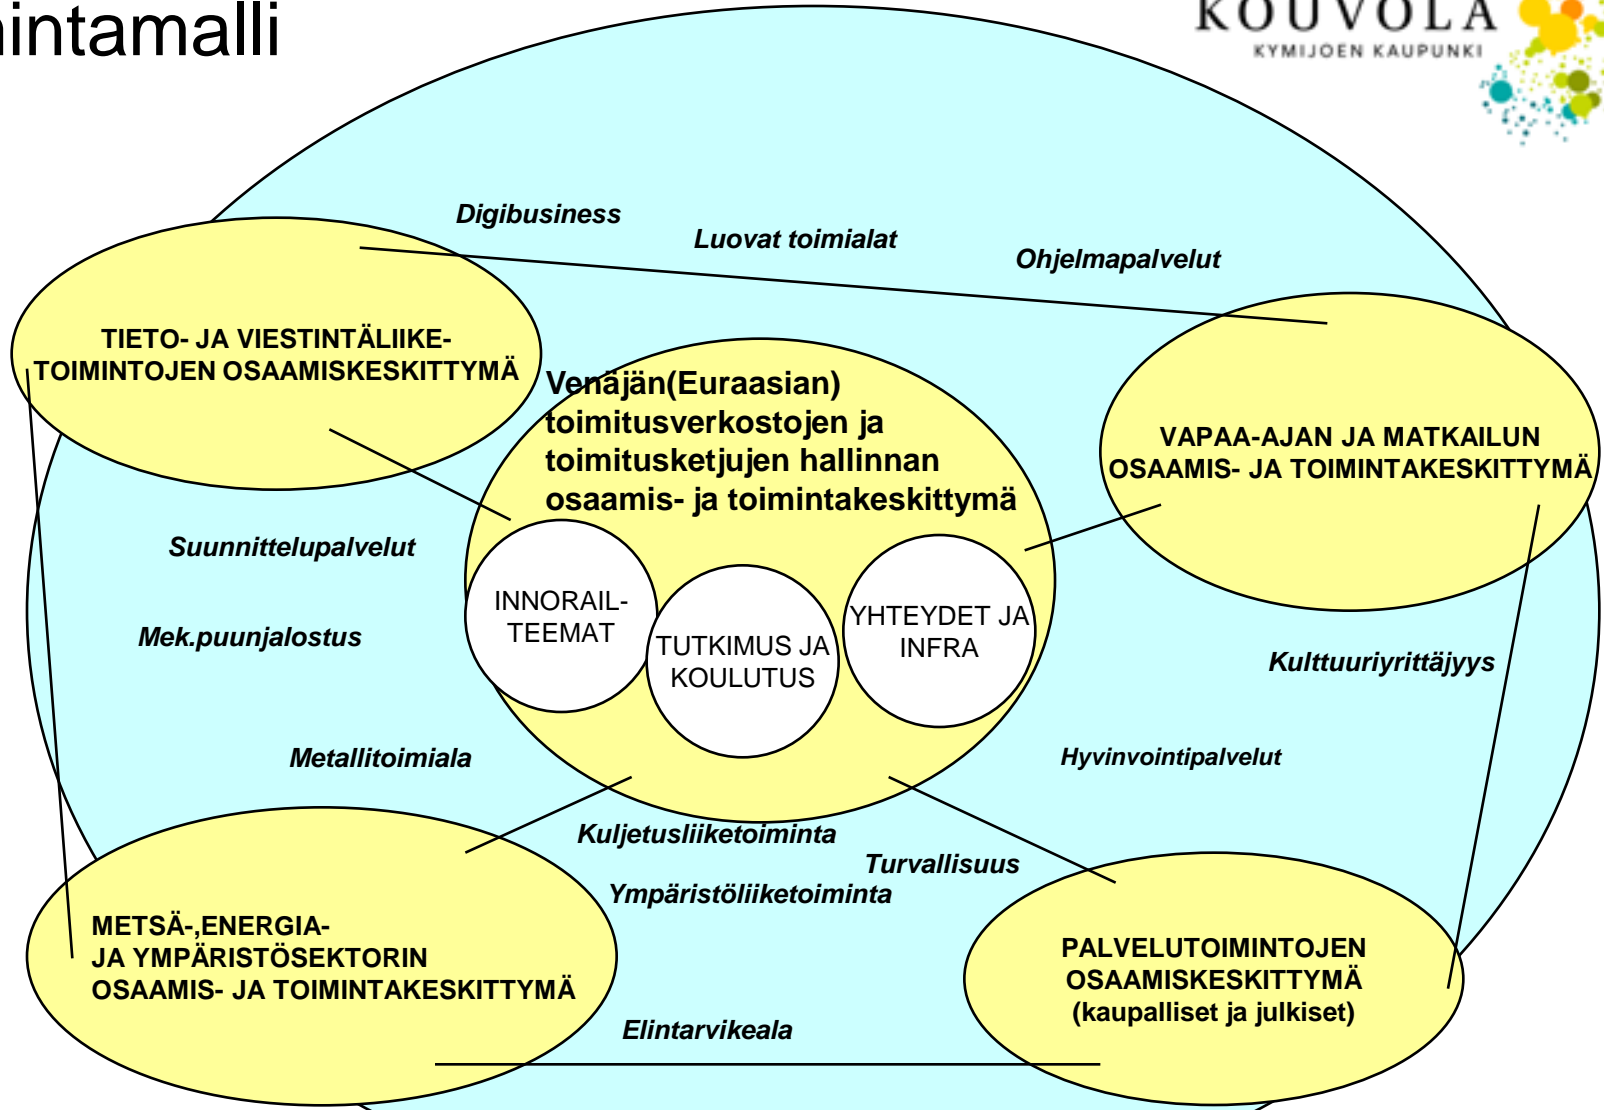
intamalli

KOUVOLA
KYMIJOEN KAUPUNKI

Digibusiness

Luovat toimialat

Ohjelmapalvelut

TIETO- JA VIESTINTÄLIIKETOIMINTOJEN OSAAMISKESKITTYMÄ

Venäjän(Euraasian) toimitusverkostojen ja toimitusketjujen hallinnan osaamis- ja toimintakeskittymä

VAPAA-AJAN JA MATKAILUN OSAAMIS- JA TOIMINTAKESKITTYMÄ

Suunnittelupalvelut

INNORAIL-TEEMAT

TUTKIMUS JA KOULUTUS

YHTEYDET JA INFRA

Mek.puunjalostus

Kulttuuriyrittäjyys

Metallitoimiala

Hyvinvointipalvelut

Kuljetusliiketoiminta

Turvallisuus

Ympäristöliiketoiminta

METSÄ-,ENERGIA- JA YMPÄRISTÖSEKTORIN OSAAMIS- JA TOIMINTAKESKITTYMÄ

PALVELUTOIMINTOJEN OSAAMISKESKITTYMÄ (kaupalliset ja julkiset)

Elintarvikeala